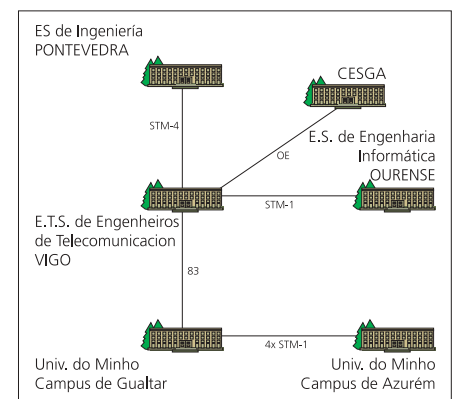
ES de Ingeniería
PONTEVEDRA

CESGA

STM-4

OE

E.S. de Engenharia
Informática
OURENSE

STM-1

E.T.S. de Engenheiros
de Telecomunicacion
VIGO

83

4x STM-1

Univ. do Minho
Campus de Gualtar

Univ. do Minho
Campus de Azurém